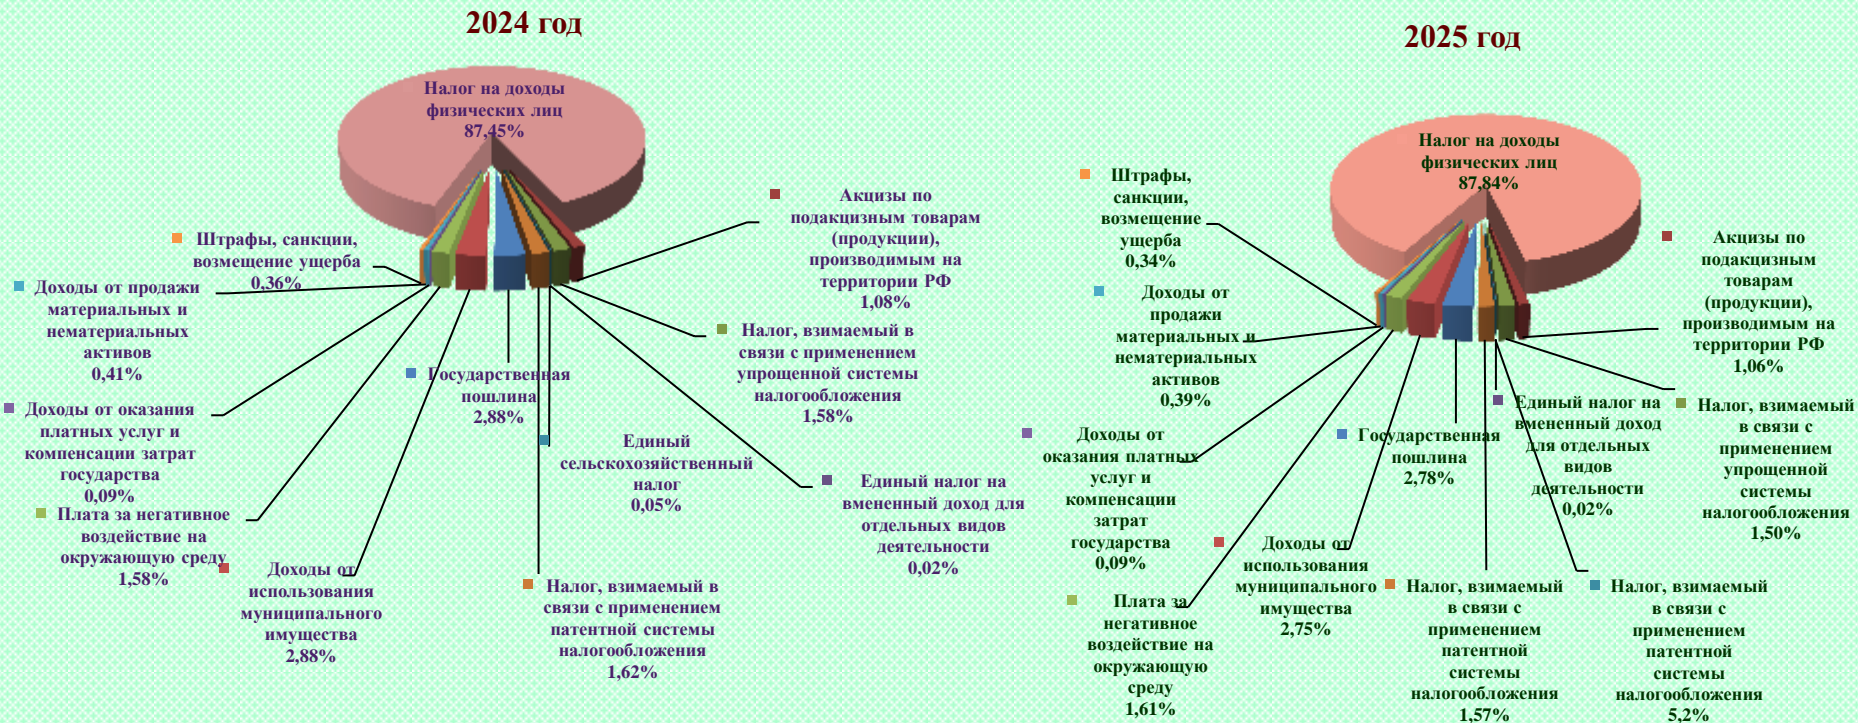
2024 год

Налог на доходы физических лиц 87,45%

Штрафы, санкции, возмещение ущерба 0,36%

Доходы от продажи материальных и нематериальных активов 0,41%

Доходы от оказания платных услуг и компенсации затрат государства 0,09%

Плата за негативное воздействие на окружающую среду 1,58%

Доходы от использования муниципального имущества 2,88%

Государственная пошлина 2,88%

Единый сельскохозяйственный налог 0,05%

Налог, взимаемый в связи с применением патентной системы налогообложения 1,62%

Акцизы по подакцизным товарам (продукции), производимым на территории РФ 1,08%

Налог, взимаемый в связи с применением упрощенной системы налогообложения 1,58%

Единый налог на вмененный доход для отдельных видов деятельности 0,02%

2025 год

Налог на доходы физических лиц 87,84%

Штрафы, санкции, возмещение ущерба 0,34%

Доходы от продажи материальных и нематериальных активов 0,39%

Доходы от оказания платных услуг и компенсации затрат государства 0,09%

Плата за негативное воздействие на окружающую среду 1,61%

Доходы от использования муниципального имущества 2,75%

Государственная пошлина 2,78%

Единый налог на вмененный доход для отдельных видов деятельности 0,02%

Акцизы по подакцизным товарам (продукции), производимым на территории РФ 1,06%

Налог, взимаемый в связи с применением упрощенной системы налогообложения 1,50%

Налог, взимаемый в связи с применением патентной системы налогообложения 1,57%

Налог, взимаемый в связи с применением патентной системы налогообложения 5,2%